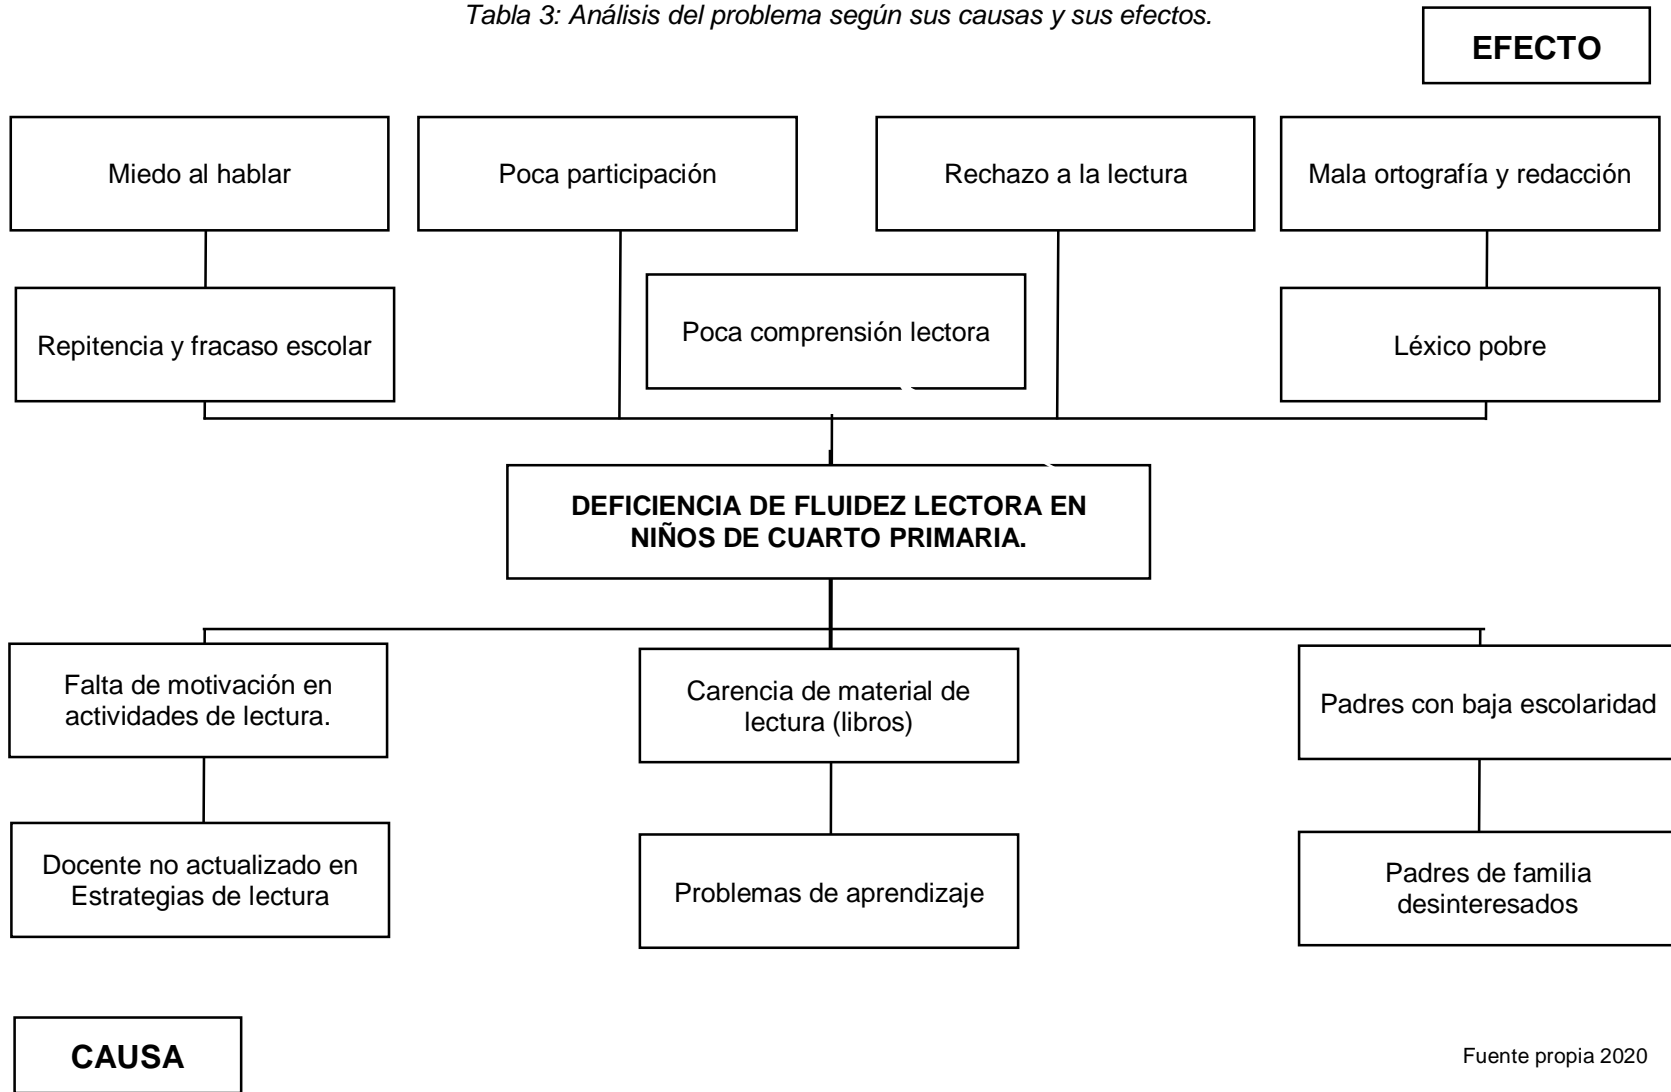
Tabla 3: Análisis del problema según sus causas y sus efectos.

EFECTO

Miedo al hablar

Poca participación

Rechazo a la lectura

Mala ortografía y redacción

Repitencia y fracaso escolar

Poca comprensión lectora

Léxico pobre

DEFICIENCIA DE FLUIDEZ LECTORA EN NIÑOS DE CUARTO PRIMARIA.

Falta de motivación en actividades de lectura.

Carencia de material de lectura (libros)

Padres con baja escolaridad

Docente no actualizado en Estrategias de lectura

Problemas de aprendizaje

Padres de familia desinteresados

CAUSA

Fuente propia 2020